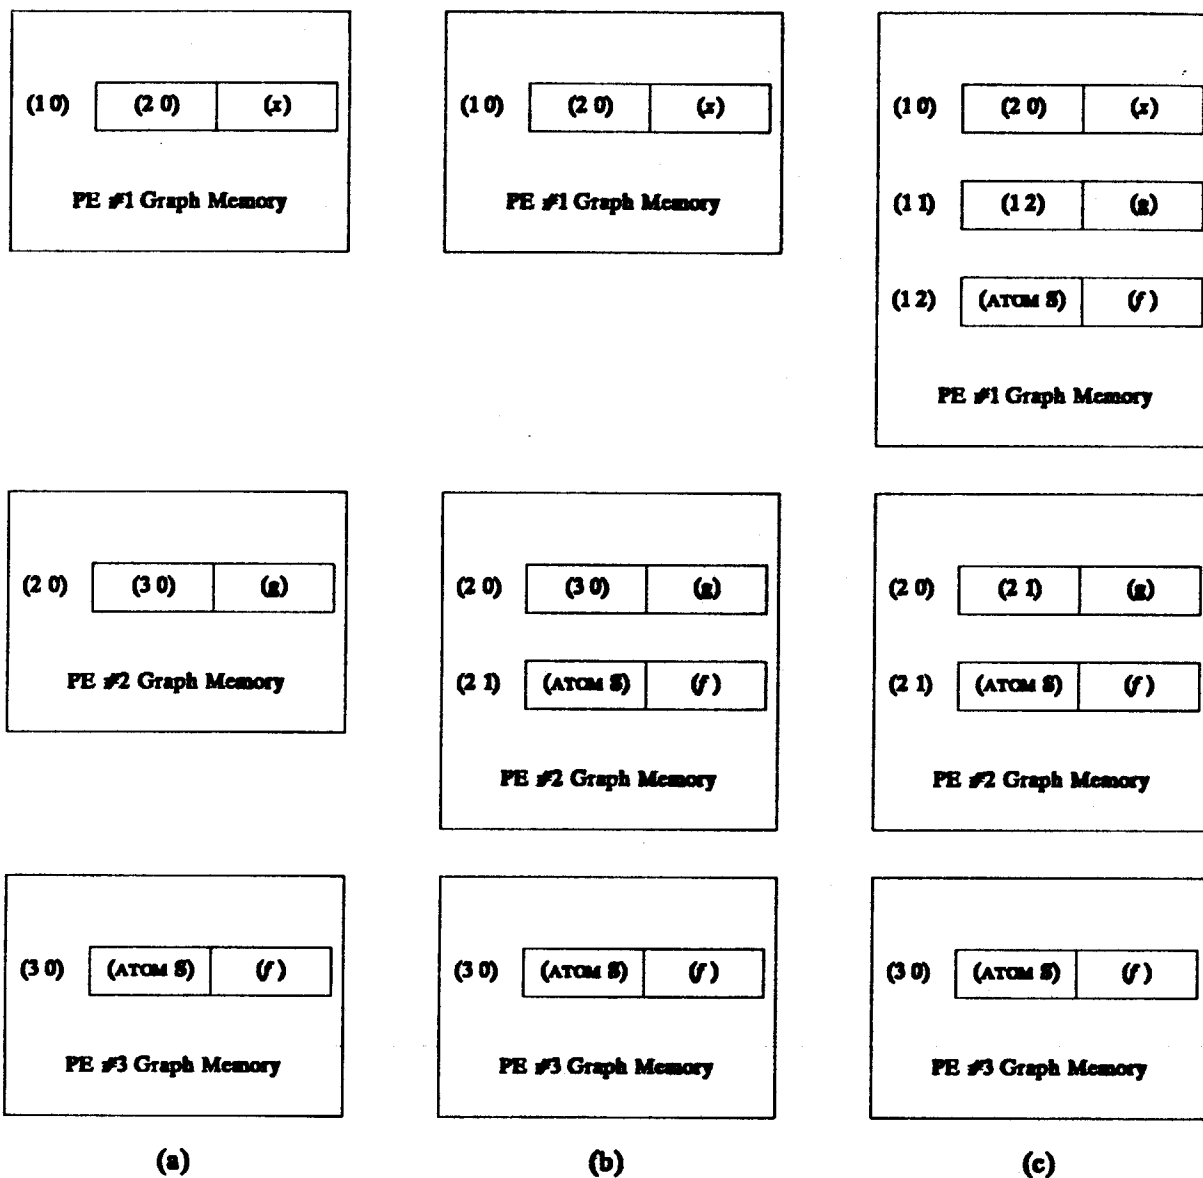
(1 0) | (2 0) | (x)

PE #1 Graph Memory

(1 0) | (2 0) | (x)

PE #1 Graph Memory

(1 0) | (2 0) | (x)

(1 1) | (1 2) | (g)

(1 2) | (ATOM S) | (f)

PE #1 Graph Memory

(2 0) | (3 0) | (g)

PE #2 Graph Memory

(2 0) | (3 0) | (g)

(2 1) | (ATOM S) | (f)

PE #2 Graph Memory

(2 0) | (2 1) | (g)

(2 1) | (ATOM S) | (f)

PE #2 Graph Memory

(3 0) | (ATOM S) | (f)

PE #3 Graph Memory

(3 0) | (ATOM S) | (f)

PE #3 Graph Memory

(3 0) | (ATOM S) | (f)

PE #3 Graph Memory

(a)

(b)

(c)